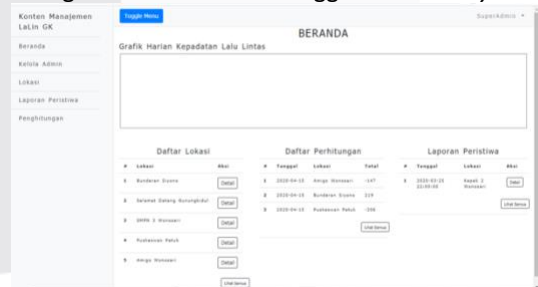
Konten Manajemen LaLin GK

Beranda

Kelola Admin

Lokasi

Laporan Peristiwa

Penghitungan

Toggle Menu

SuperAdmin ▾

BERANDA

Grafik Harian Kepadatan Lalu Lintas

Daftar Lokasi

| # | Lokasi | Aksi |
|---|---|---|
| 1 | Bunderan Siyono | Detail |
| 2 | Selamat Datang Gunungkidul | Detail |
| 3 | SMPN 3 Wonosari | Detail |
| 4 | Puskesmas Patuk | Detail |
| 5 | Amigo Wonosari | Detail |

Lihat Semua

Daftar Perhitungan

| # | Tanggal | Lokasi | Total |
|---|---|---|---|
| 1 | 2020-04-15 | Amigo Wonosari | -147 |
| 2 | 2020-04-15 | Bunderan Siyono | 219 |
| 3 | 2020-04-15 | Puskesmas Patuk | -208 |

Lihat Semua

Laporan Peristiwa

| # | Tanggal | Lokasi | Aksi |
|---|---|---|---|
| 1 | 2020-03-23 22:00:00 | Kapek 3 Wonosari | Detail |

Lihat Semua